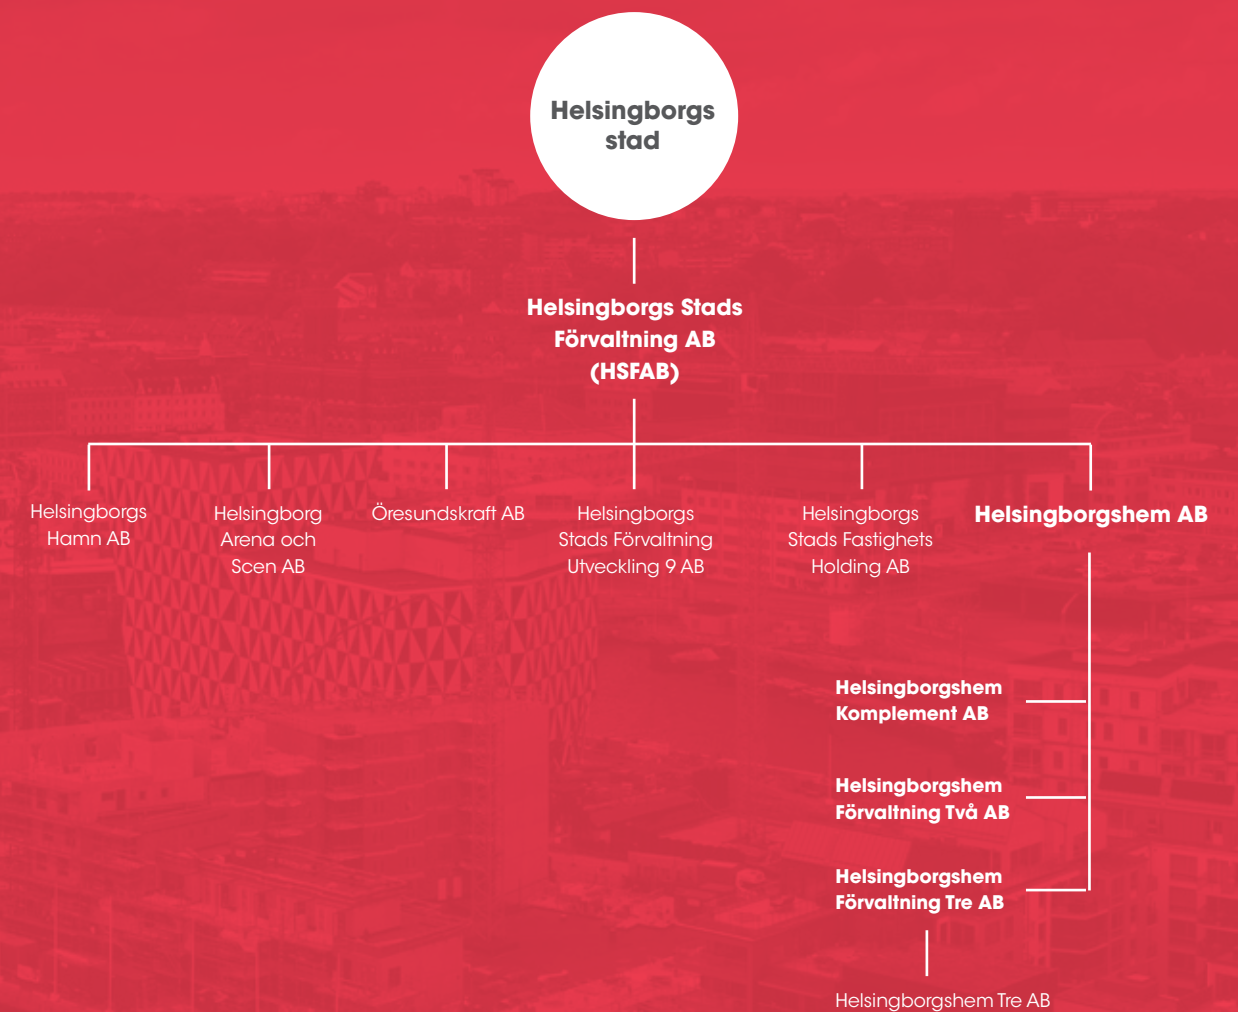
Helsingborgs stad

Helsingborgs Stads Förvaltning AB (HSFAB)

Helsingborgs Hamn AB

Helsingborg Arena och Scen AB

Öresundskraft AB

Helsingborgs Stads Förvaltning Utveckling 9 AB

Helsingborgs Stads Fastighets Holding AB

Helsingborgshem AB

Helsingborgshem Komplement AB

Helsingborgshem Förvaltning Två AB

Helsingborgshem Förvaltning Tre AB

Helsingborgshem Tre AB